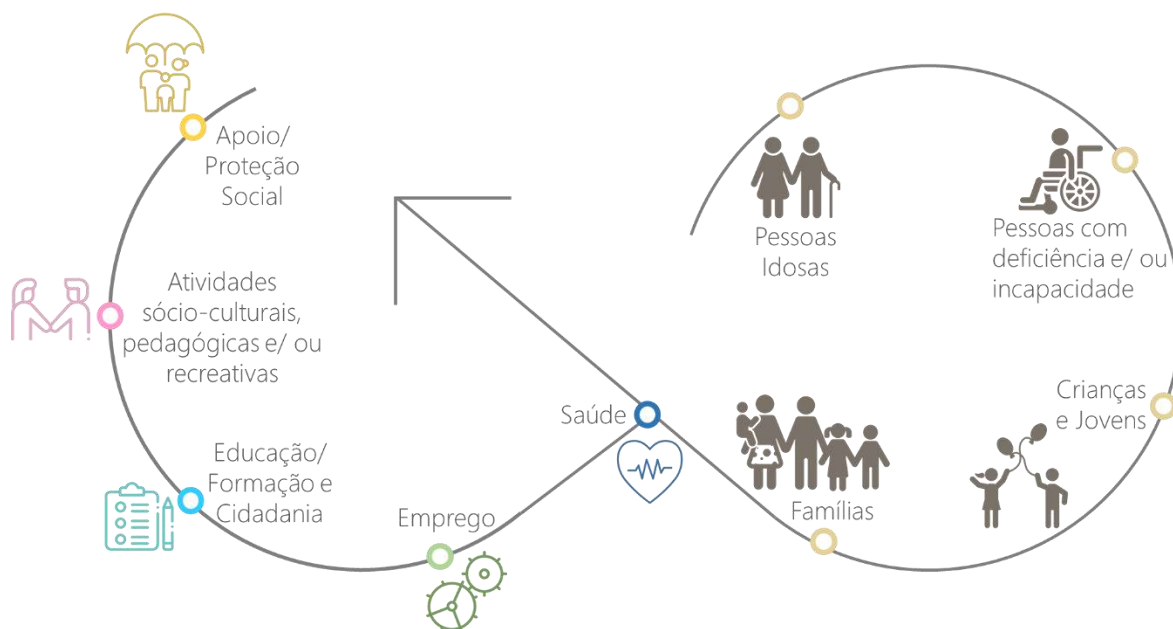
Apoio/ Proteção Social

Atividades sócio-culturais, pedagógicas e/ ou recreativas

Educação/ Formação e Cidadania

Emprego

Saúde

Pessoas Idosas

Pessoas com deficiência e/ ou incapacidade

Crianças e Jovens

Famílias